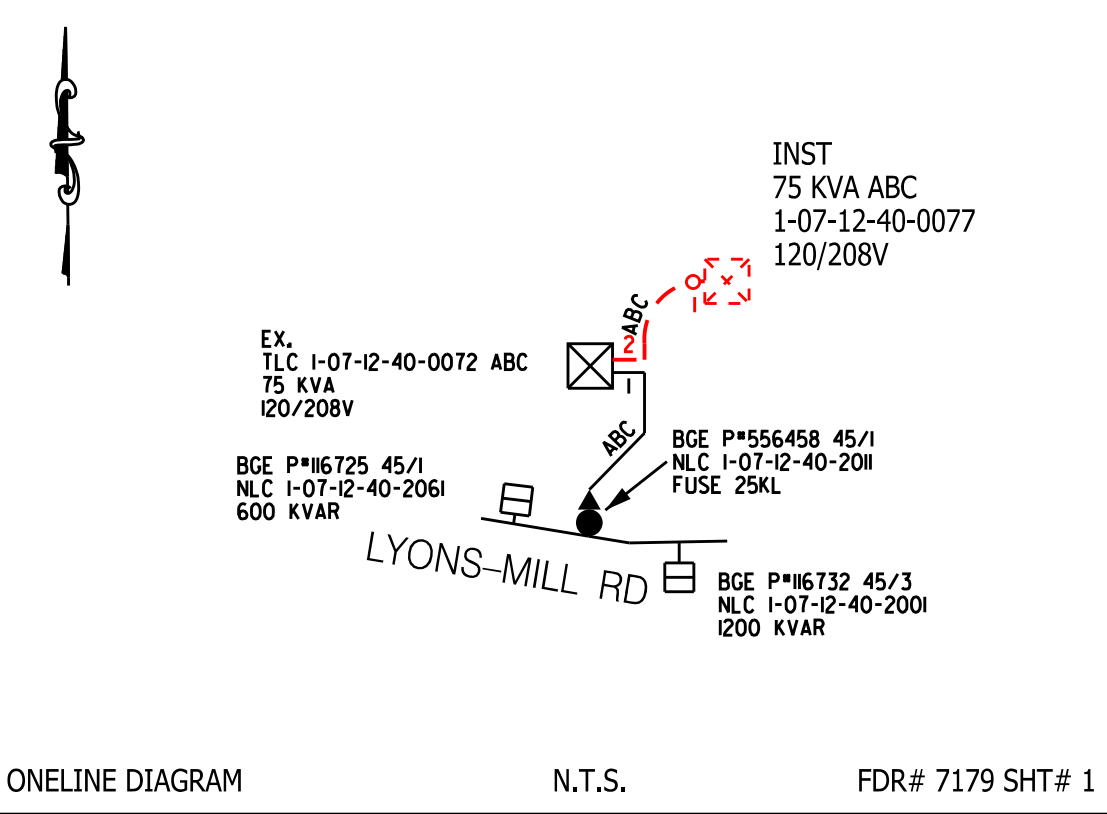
INST
75 KVA ABC
1-07-12-40-0077
120/208V

ABC

2

EX.
TLC 1-07-12-40-0072 ABC
75 KVA
120/208V

1

ABC

BGE P#556458 45/1
NLC 1-07-12-40-2011
FUSE 25KL

BGE P#116725 45/1
NLC 1-07-12-40-2061
600 KVAR

LYONS-MILL RD

BGE P#116732 45/3
NLC 1-07-12-40-2001
1200 KVAR

ONELINE DIAGRAM

N.T.S.

FDR# 7179 SHT# 1